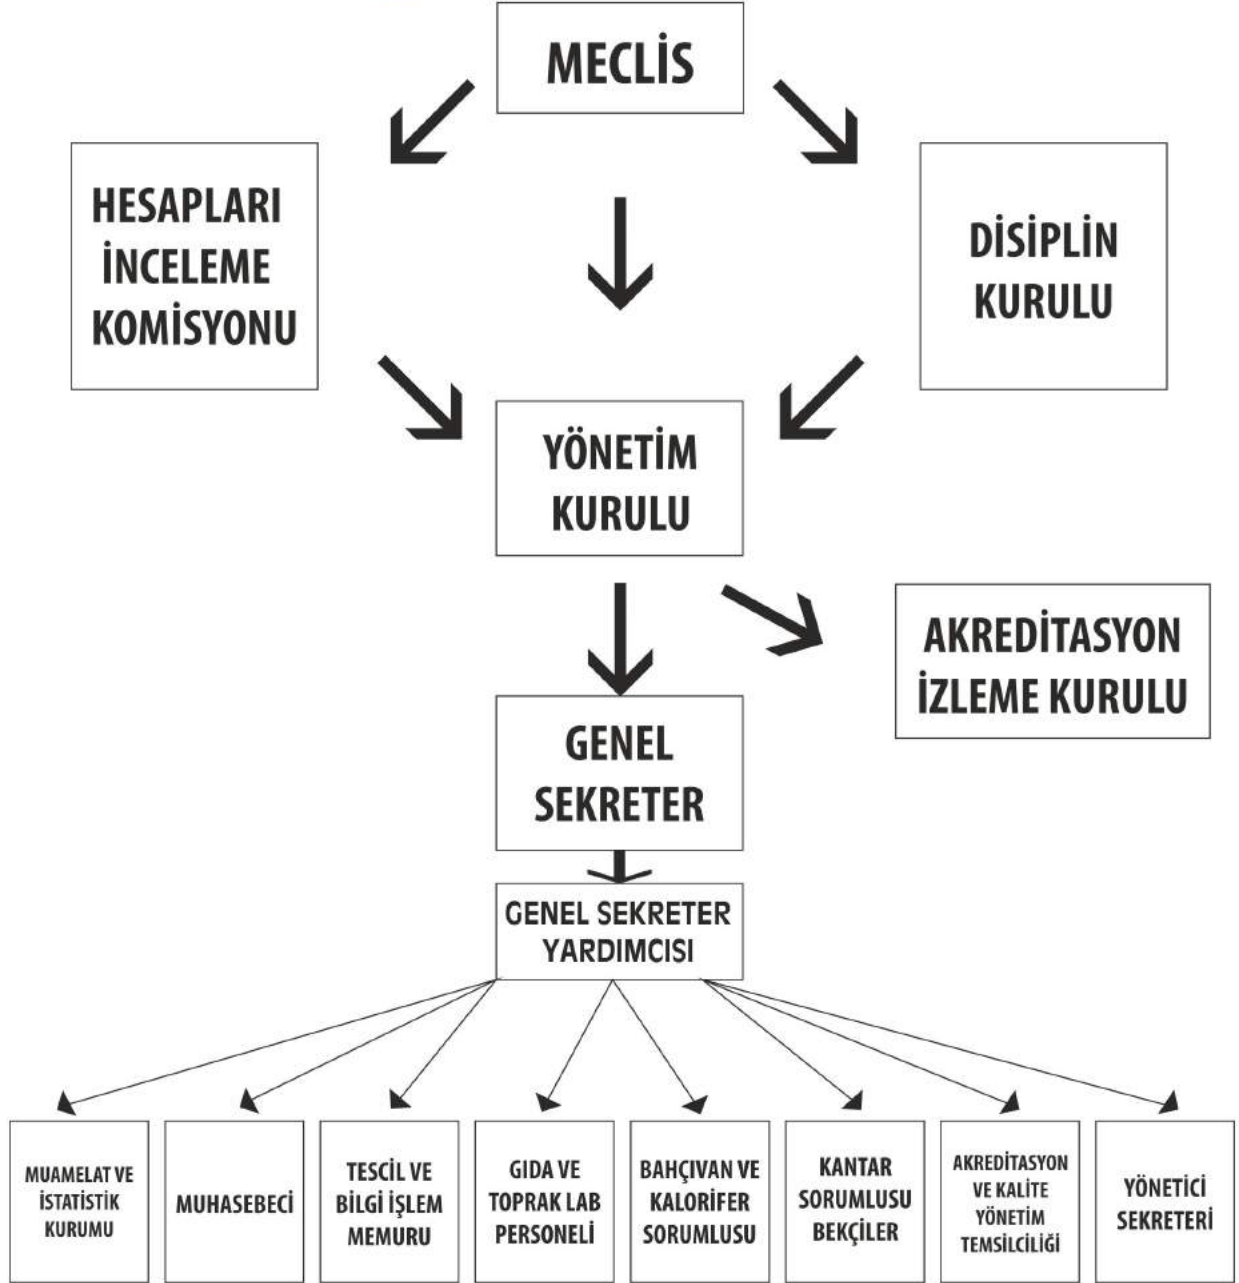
MECLİS

HESAPLARI İNCELEME KOMİSYONU

DİSİPLİN KURULU

YÖNETİM KURULU

AKREDİTASYON İZLEME KURULU

GENEL SEKRETER

GENEL SEKRETER YARDIMCISI

MUAMELAT VE İSTATİSTİK KURUMU

MUHASEBECİ

TESCİL VE BİLGİ İŞLEM MEMURU

GIDA VE TOPRAK LAB PERSONELİ

BAHÇIVAN VE KALORİFER SORUMLUSU

KANTAR SORUMLUSU BEKÇİLER

AKREDİTASYON VE KALİTE YÖNETİM TEMSİLCİLİĞİ

YÖNETİCİ SEKRETERİ